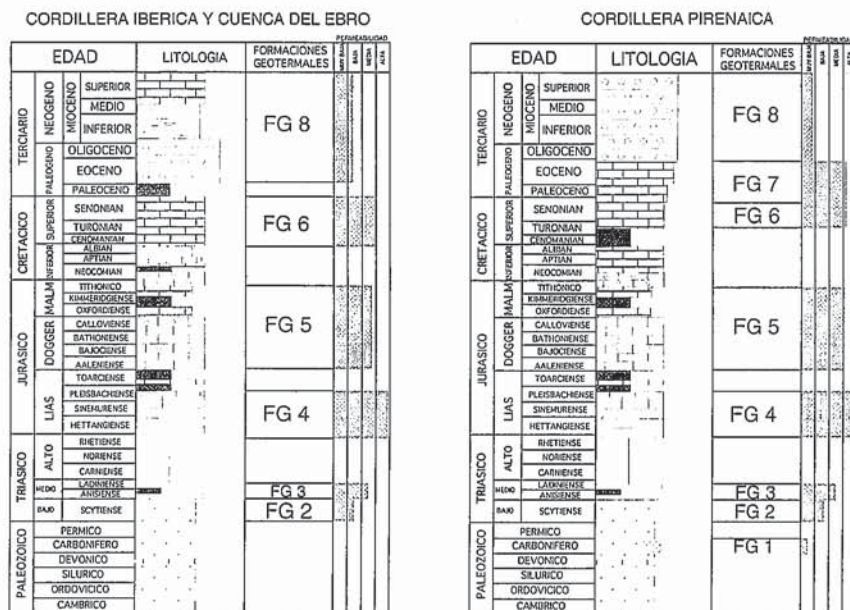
CORDILLERA IBERICA Y CUENCA DEL EBRO

| EDAD | | | LITOLOGIA | FORMACIONES GEOTERMALES | PERMEABILIDAD MUY BAJA | BAJA | MEDIA | ALTA |
|---|---|---|---|---|---|---|---|---|
| TERCIARIO | NEOGENO | MIOCENO SUPERIOR | | FG 8 | | | | |
| | | MEDIO | | | | | | |
| | | INFERIOR | | | | | | |
| | PALEOGENO | OLIGOCENO | | | | | | |
| | | EOCENO | | | | | | |
| | | PALEOCENO | | | | | | |
| CRETACICO | SUPERIOR | SENONIAN | | FG 6 | | | | |
| | | TURONIAN | | | | | | |
| | | CENOMANIAN | | | | | | |
| | INFERIOR | ALBIAN | | | | | | |
| | | APTIAN | | | | | | |
| | | NEOCOMIAN | | | | | | |
| JURASICO | MALM | TITHONICO | | FG 5 | | | | |
| | | KIMMERIDGIENSE | | | | | | |
| | | OXFORDIENSE | | | | | | |
| | DOGGER | CALLOVIENSE | | | | | | |
| | | BATHONIENSE | | | | | | |
| | | BAJOCIENSE | | | | | | |
| | | AALENIENSE | | | | | | |
| | LIAS | TOARCIENSE | | | | | | |
| | | PLEISBACHIENSE | | FG 4 | | | | |
| | | SINEMURENSE | | | | | | |
| | | HETTANGIENSE | | | | | | |
| TRIASICO | ALTO | RHETIENSE | | | | | | |
| | | NORIENSE | | | | | | |
| | | CARNIENSE | | | | | | |
| | MEDIO | LADINIENSE | | FG 3 | | | | |
| | | ANISIENSE | | | | | | |
| | BAJO | SCYTIENSE | | FG 2 | | | | |
| PALEOZOICO | | PERMICO | | | | | | |
| | | CARBONIFERO | | | | | | |
| | | DEVONICO | | | | | | |
| | | SILURICO | | | | | | |
| | | ORDOVICICO | | | | | | |
| | | CAMBRICO | | | | | | |

CORDILLERA PIRENAICA

| EDAD | | | LITOLOGIA | FORMACIONES GEOTERMALES | PERMEABILIDAD MUY BAJA | BAJA | MEDIA | ALTA |
|---|---|---|---|---|---|---|---|---|
| TERCIARIO | NEOGENO | MIOCENO SUPERIOR | | FG 8 | | | | |
| | | MEDIO | | | | | | |
| | | INFERIOR | | | | | | |
| | PALEOGENO | OLIGOCENO | | | | | | |
| | | EOCENO | | FG 7 | | | | |
| | | PALEOCENO | | | | | | |
| CRETACICO | SUPERIOR | SENONIAN | | FG 6 | | | | |
| | | TURONIAN | | | | | | |
| | | CENOMANIAN | | | | | | |
| | INFERIOR | ALBIAN | | | | | | |
| | | APTIAN | | | | | | |
| | | NEOCOMIAN | | | | | | |
| JURASICO | MALM | TITHONICO | | FG 5 | | | | |
| | | KIMMERIDGIENSE | | | | | | |
| | | OXFORDIENSE | | | | | | |
| | DOGGER | CALLOVIENSE | | | | | | |
| | | BATHONIENSE | | | | | | |
| | | BAJOCIENSE | | | | | | |
| | | AALENIENSE | | | | | | |
| | LIAS | TOARCIENSE | | | | | | |
| | | PLEISBACHIENSE | | FG 4 | | | | |
| | | SINEMURENSE | | | | | | |
| | | HETTANGIENSE | | | | | | |
| TRIASICO | ALTO | RHETIENSE | | | | | | |
| | | NORIENSE | | | | | | |
| | | CARNIENSE | | | | | | |
| | MEDIO | LADINIENSE | | FG 3 | | | | |
| | | ANISIENSE | | | | | | |
| | BAJO | SCYTIENSE | | FG 2 | | | | |
| PALEOZOICO | | PERMICO | | FG 1 | | | | |
| | | CARBONIFERO | | | | | | |
| | | DEVONICO | | | | | | |
| | | SILURICO | | | | | | |
| | | ORDOVICICO | | | | | | |
| | | CAMBRICO | | | | | | |